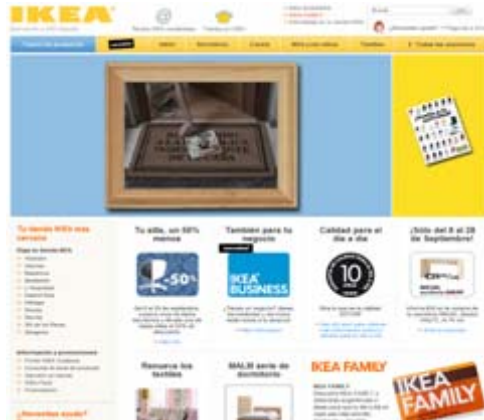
IKEA

Tu tienda IKEA más cercana

Tu silla, un 50% menos

-50%

También para tu negocio

IKEA BUSINESS

Calidad para el día a día

10

¡Sólo del 8 al 28 de Septiembre!

Información y promociones

Renueva los textiles

MALM serie de dormitorio

IKEA FAMILY

IKEA FAMILY

¿Necesitas ayuda?